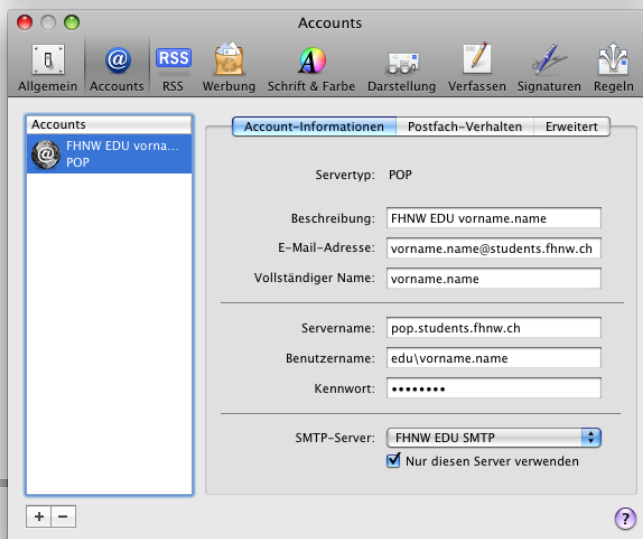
Accounts

Allgemein Accounts RSS Werbung Schrift & Farbe Darstellung Verfassen Signaturen Regeln

Accounts

FHNW EDU vorna...
POP

Account-Informationen Postfach-Verhalten Erweitert

Servertyp: POP

Beschreibung: FHNW EDU vorname.name

E-Mail-Adresse: vorname.name@students.fhnw.ch

Vollständiger Name: vorname.name

Servername: pop.students.fhnw.ch

Benutzername: edu\vorname.name

Kennwort: ••••••••

SMTP-Server: FHNW EDU SMTP

Nur diesen Server verwenden

+ −

?